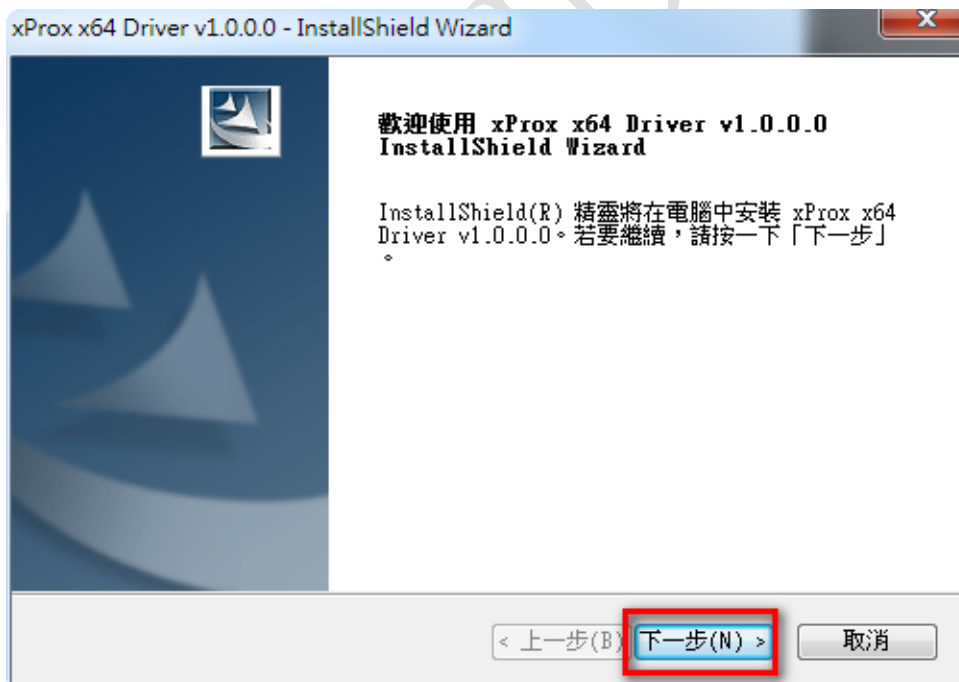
xProx x64 Driver v1.0.0.0 - InstallShield Wizard

x

歡迎使用 xProx x64 Driver v1.0.0.0 InstallShield Wizard

InstallShield(R) 精靈將在電腦中安裝 xProx x64 Driver v1.0.0.0。若要繼續，請按一下「下一步」。

< 上一步(B) 下一步(N) > 取消